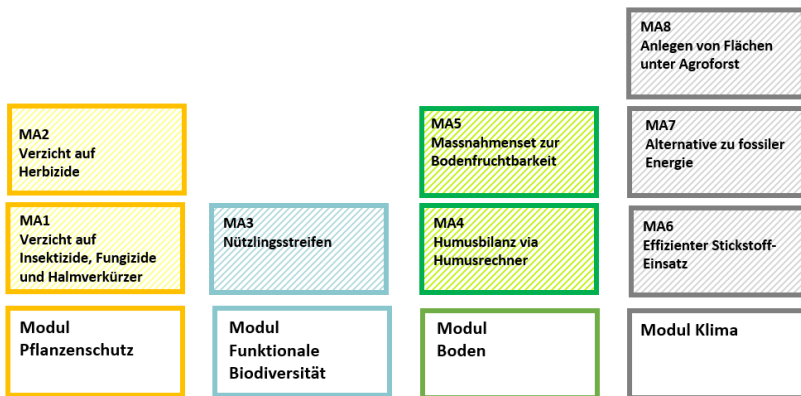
MA8
Anlegen von Flächen unter Agroforst

MA2
Verzicht auf Herbizide

MA5
Massnahmenset zur Bodenfruchtbarkeit

MA7
Alternative zu fossiler Energie

MA1
Verzicht auf Insektizide, Fungizide und Halmverkürzer

MA3
Nützlingsstreifen

MA4
Humusbilanz via Humusrechner

MA6
Effizienter Stickstoff-Einsatz

Modul Pflanzenschutz

Modul Funktionale Biodiversität

Modul Boden

Modul Klima